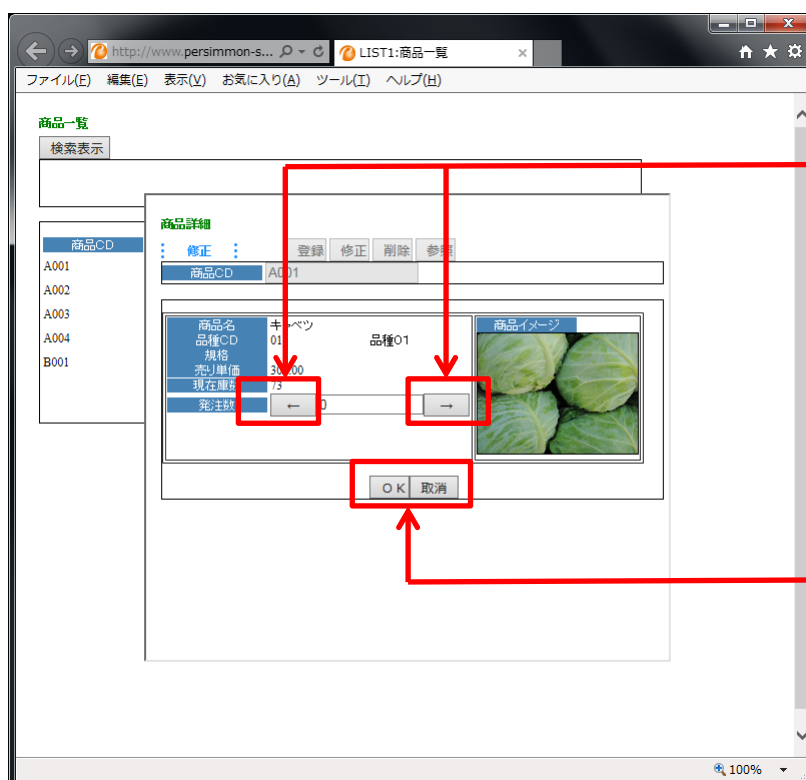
http://www.persimmon-s...
LIST1:商品一覧
ファイル(F) 編集(E) 表示(V) お気に入り(A) ツール(T) ヘルプ(H)

商品一覧
検索表示

商品CD
A001
A002
A003
A004
B001

商品詳細
修正
登録 修正 削除 参照
商品CD A001

商品名 キャベツ
品種CD 01 品種01
規格
売り単価 30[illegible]00
現在庫数 73
発注数 ← 0 →

商品イメージ

ＯＫ 取消

100%